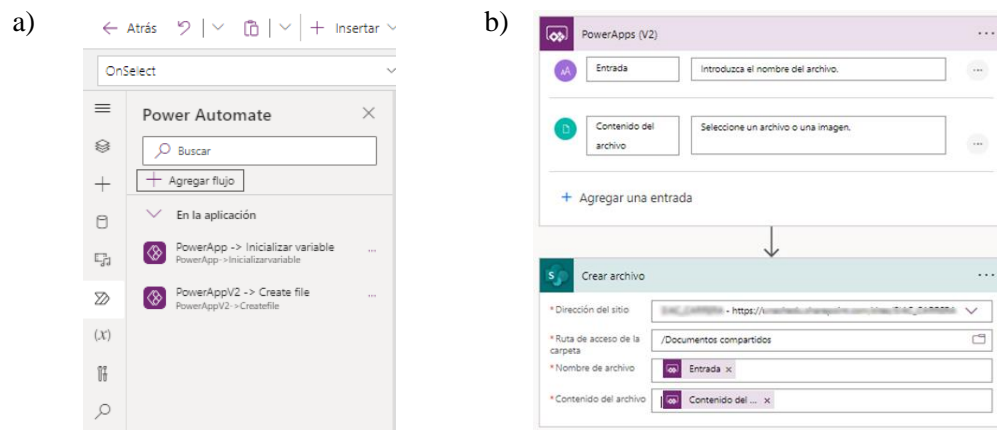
a)

← Atrás ↶ | ∨ | ∨ + Insertar ∨

OnSelect

Power Automate ×

Buscar

+ Agregar flujo

∨ En la aplicación

PowerApp -> Inicializar variable
PowerApp->Inicializarvariable ...

PowerAppV2 -> Create file
PowerAppV2->Createfile ...

$(x)$

b)

PowerApps (V2) ...

Entrada | Introduzca el nombre del archivo. ...

Contenido del archivo | Seleccione un archivo o una imagen. ...

+ Agregar una entrada

Crear archivo ...

* Dirección del sitio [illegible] - https://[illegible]

* Ruta de acceso de la carpeta /Documentos compartidos

* Nombre de archivo Entrada ×

* Contenido del archivo Contenido del ... ×